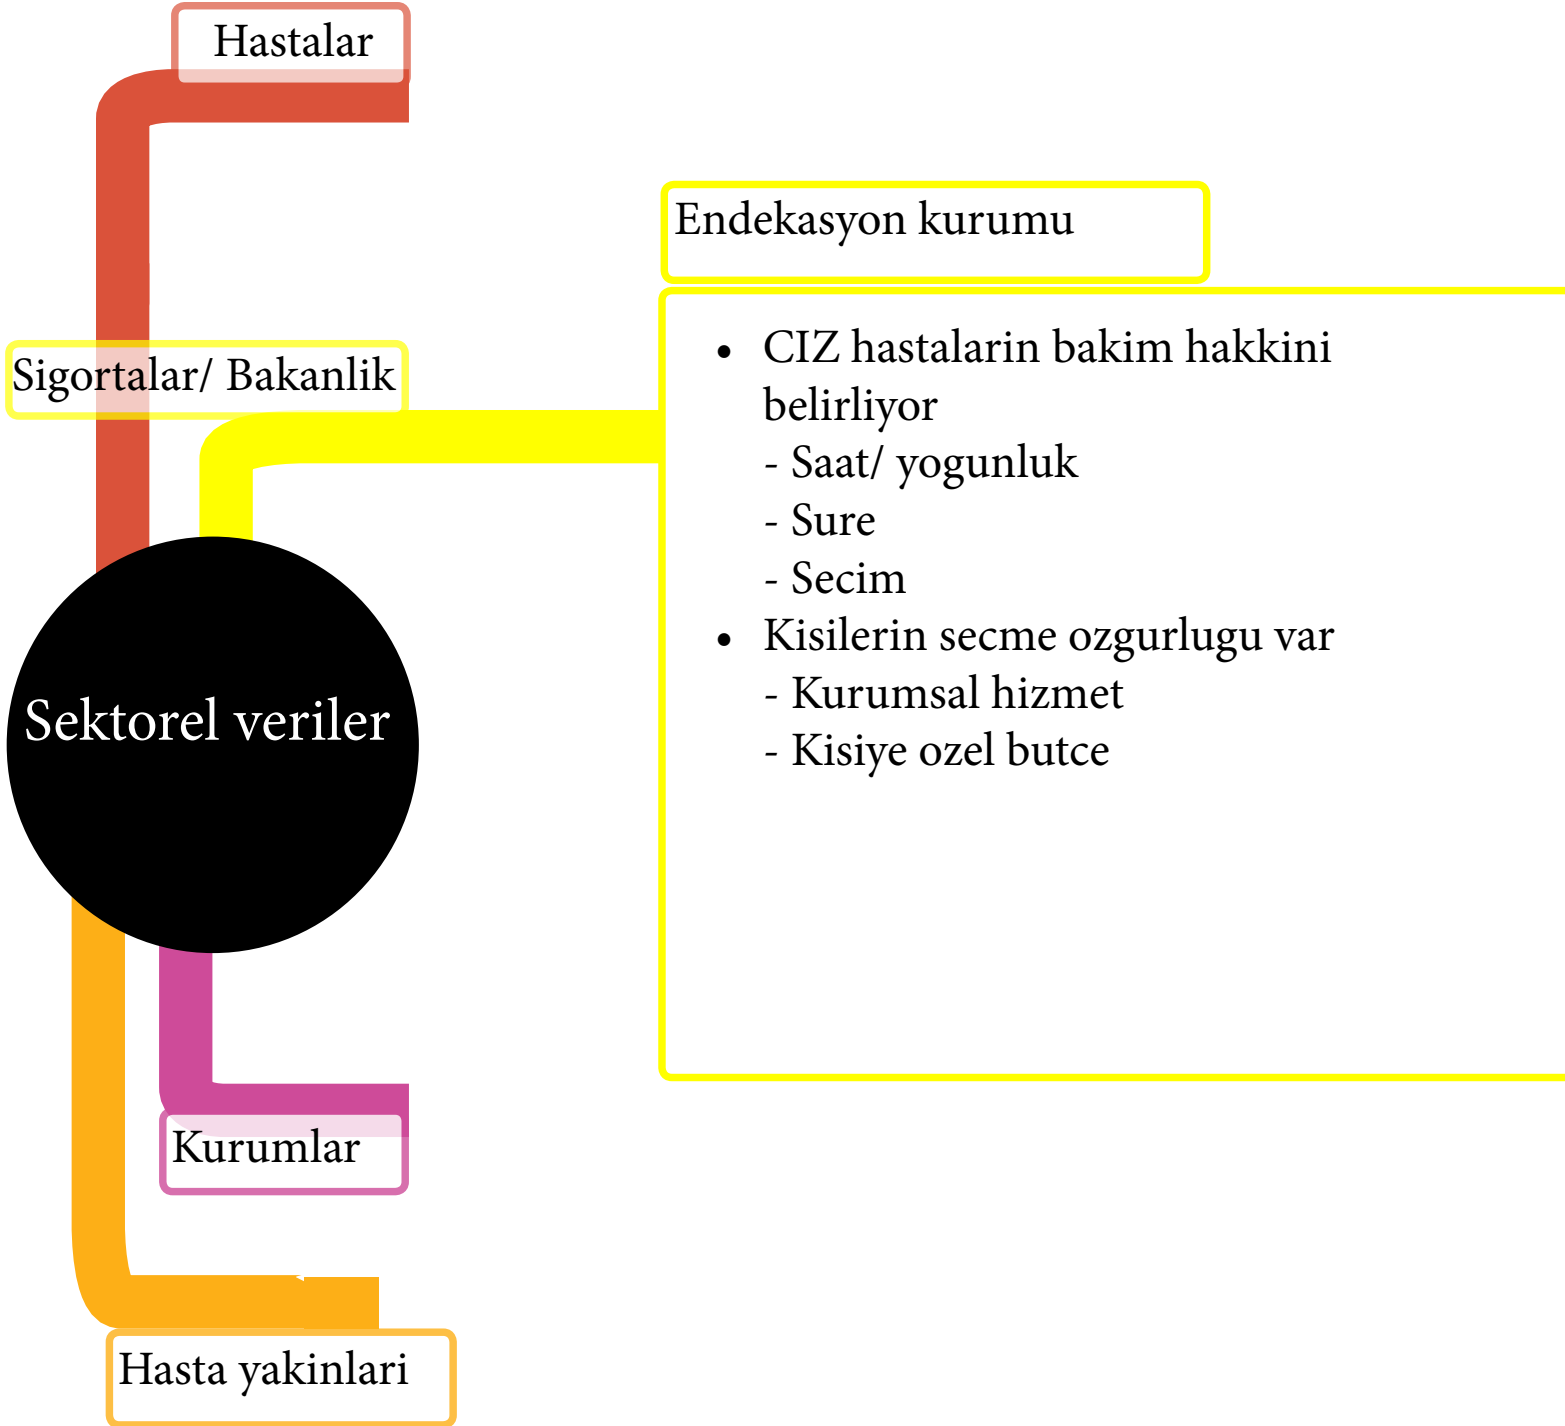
Hastalar

Endekasyon kurumu

Sigortalar/ Bakanlik

- CIZ hastalarin bakim hakkini belirliyor
  - Saat/ yogunluk
  - Sure
  - Secim
- Kisilerin secme ozgurlugu var
  - Kurumsal hizmet
  - Kisiye ozel butce

Sektorel veriler

Kurumlar

Hasta yakinlari